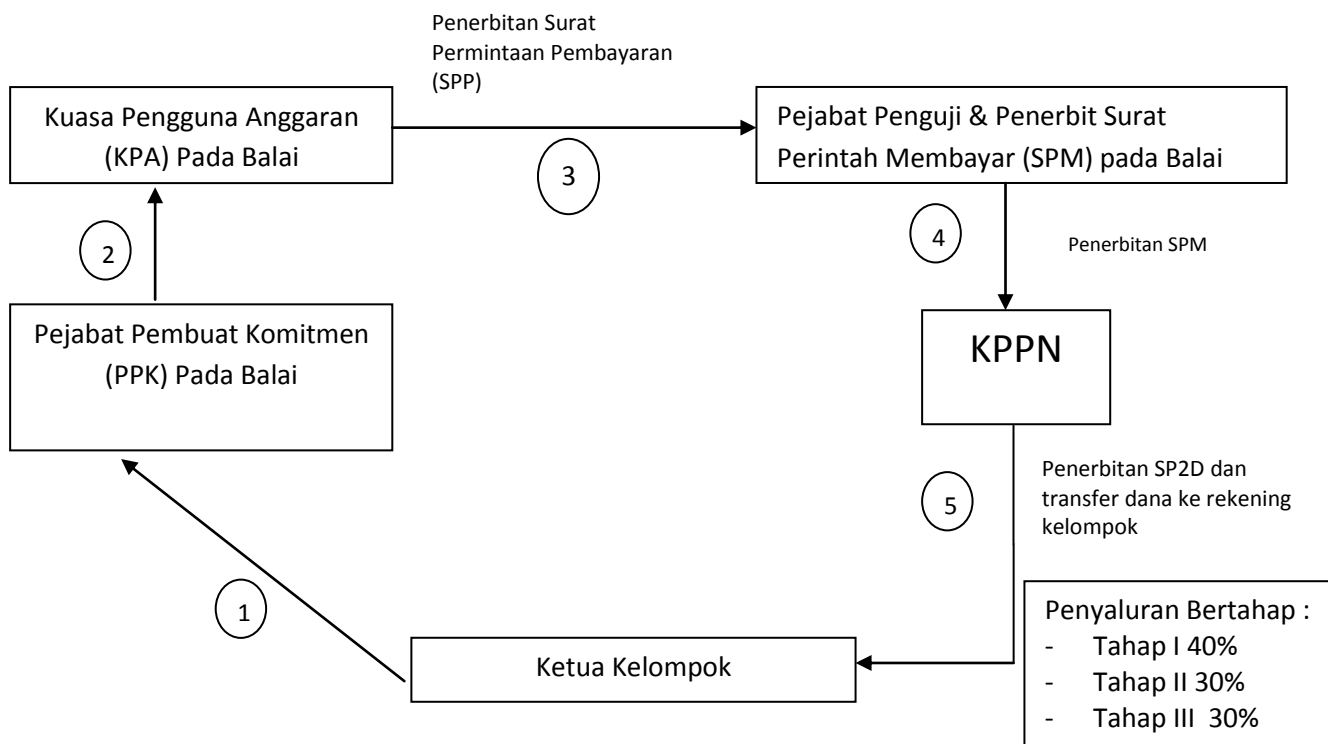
Penerbitan Surat Permintaan Pembayaran (SPP)

Kuasa Pengguna Anggaran (KPA) Pada Balai

3

Pejabat Penguji & Penerbit Surat Perintah Membayar (SPM) pada Balai

2

4

Penerbitan SPM

Pejabat Pembuat Komitmen (PPK) Pada Balai

KPPN

Penerbitan SP2D dan transfer dana ke rekening kelompok

5

1

Ketua Kelompok

Penyaluran Bertahap :
- Tahap I 40%
- Tahap II 30%
- Tahap III 30%